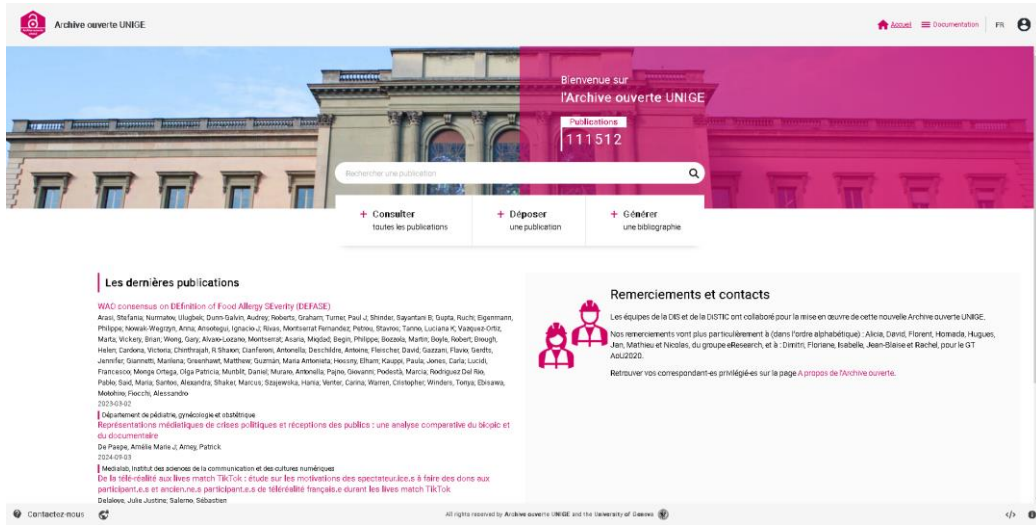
Archive ouverte UNIGE

Accueil Documentation FR

Bienvenue sur l'Archive ouverte UNIGE

Publications
111512

Rechercher une publication

+ Consulter toutes les publications
+ Déposer une publication
+ Générer une bibliographie

Les dernières publications

WAO consensus on DEfinition of Food Allergy SEverity (DEFASE)
Arasi, Stefania; Nurmatov, Ulugbek; Dunn-Galvin, Audrey; Roberts, Graham; Turner, Paul J; Shinder, Sayantani B; Gupta, Ruchi; Eigenmann, Philippe; Nowak-Wegrzyn, Anna; Ansotegui, Ignacio J; Rivas, Montserrat Fernandez; Petrou, Stavros; Tanno, Luciana K; Vazquez-Ortiz, Marta; Vickery, Brian; Wong, Gary; Alvaro-Lozano, Montserrat; Asaria, Mojdad; Begin, Philippe; Bozzola, Martin; Boyle, Robert; Brough, Helen; Cardona, Victoria; Chinthrajah, R Sharon; Cianferoni, Antonella; Deschildre, Antoine; Fleischer, David; Gazzani, Flavio; Gerdts, Jennifer; Giannetti, Marilena; Greenhawt, Matthew; Guzmán, Maria Antonieta; Hossny, Elham; Kauppi, Paula; Jones, Carla; Lucidi, Francesco; Monge Ortega, Olga Patricia; Munblit, Daniel; Muraro, Antonella; Pajno, Giovanni; Podestà, Marcia; Rodriguez Del Rio, Pablo; Said, Maria; Santos, Alexandra; Shaker, Marcus; Szajewska, Hania; Venter, Carina; Warren, Christopher; Winders, Tonya; Ebisawa, Motohiro; Fiocchi, Alessandro
2023-03-02

Département de pédiatrie, gynécologie et obstétrique
Représentations médiatiques de crises politiques et réceptions des publics : une analyse comparative du biopic et du documentaire
De Pasqe, Amélie Marie J; Amey, Patrick
2024-09-03

Medialab, Institut des sciences de la communication et des cultures numériques
De la télé-réalité aux lives match TikTok : étude sur les motivations des spectateur.ice.s à faire des dons aux participant.e.s et ancien.ne.s participant.e.s de téléréalité français.e durant les lives match TikTok
Delaloye, Julie Justine; Salerno, Sébastien

Remerciements et contacts

Les équipes de la DIS et de la DISTIC ont collaboré pour la mise en œuvre de cette nouvelle Archive ouverte UNIGE.

Nos remerciements vont plus particulièrement à (dans l'ordre alphabétique) : Alicia, David, Florent, Homada, Hugues, Jan, Mathieu et Nicolas, du groupe eResearch, et à : Dimitri, Floriane, Isabelle, Jean-Blaise et Rachel, pour le GT AoU2020.

Retrouver vos correspondant-es privilégié-es sur la page A propos de l'Archive ouverte.

Contactez-nous

All rights reserved by Archive ouverte UNIGE and the University of Geneva